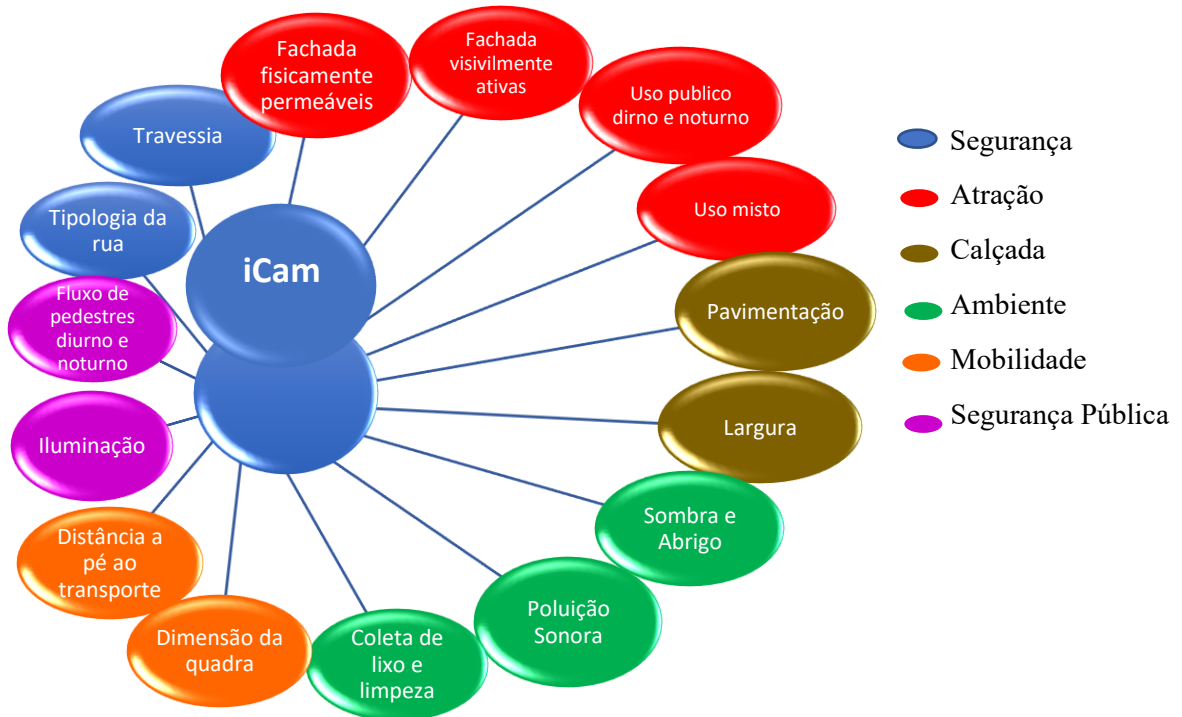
iCam

Travessia

Fachada fisicamente permeáveis

Fachada visivilmente ativas

Uso publico dirno e noturno

Uso misto

Pavimentação

Largura

Sombra e Abrigo

Poluição Sonora

Coleta de lixo e limpeza

Dimensão da quadra

Distância a pé ao transporte

Iluminação

Fluxo de pedestres diurno e noturno

Tipologia da rua

Segurança
Atração
Calçada
Ambiente
Mobilidade
Segurança Pública